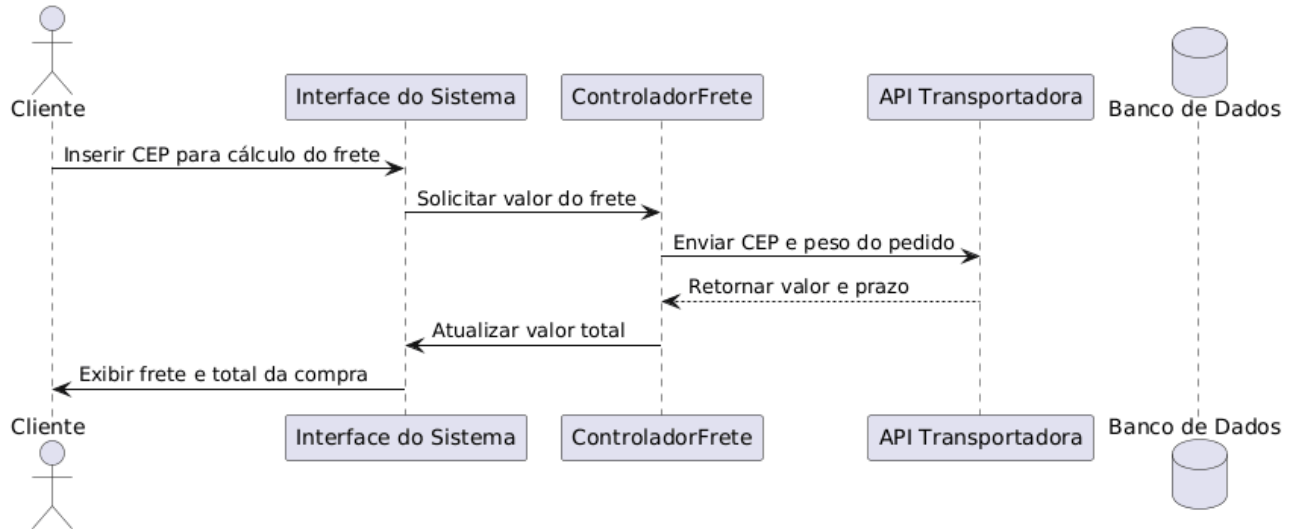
Cliente
Interface do Sistema
ControladorFrete
API Transportadora
Banco de Dados

Inserir CEP para cálculo do frete
Solicitar valor do frete
Enviar CEP e peso do pedido
Retornar valor e prazo
Atualizar valor total
Exibir frete e total da compra

Cliente
Interface do Sistema
ControladorFrete
API Transportadora
Banco de Dados